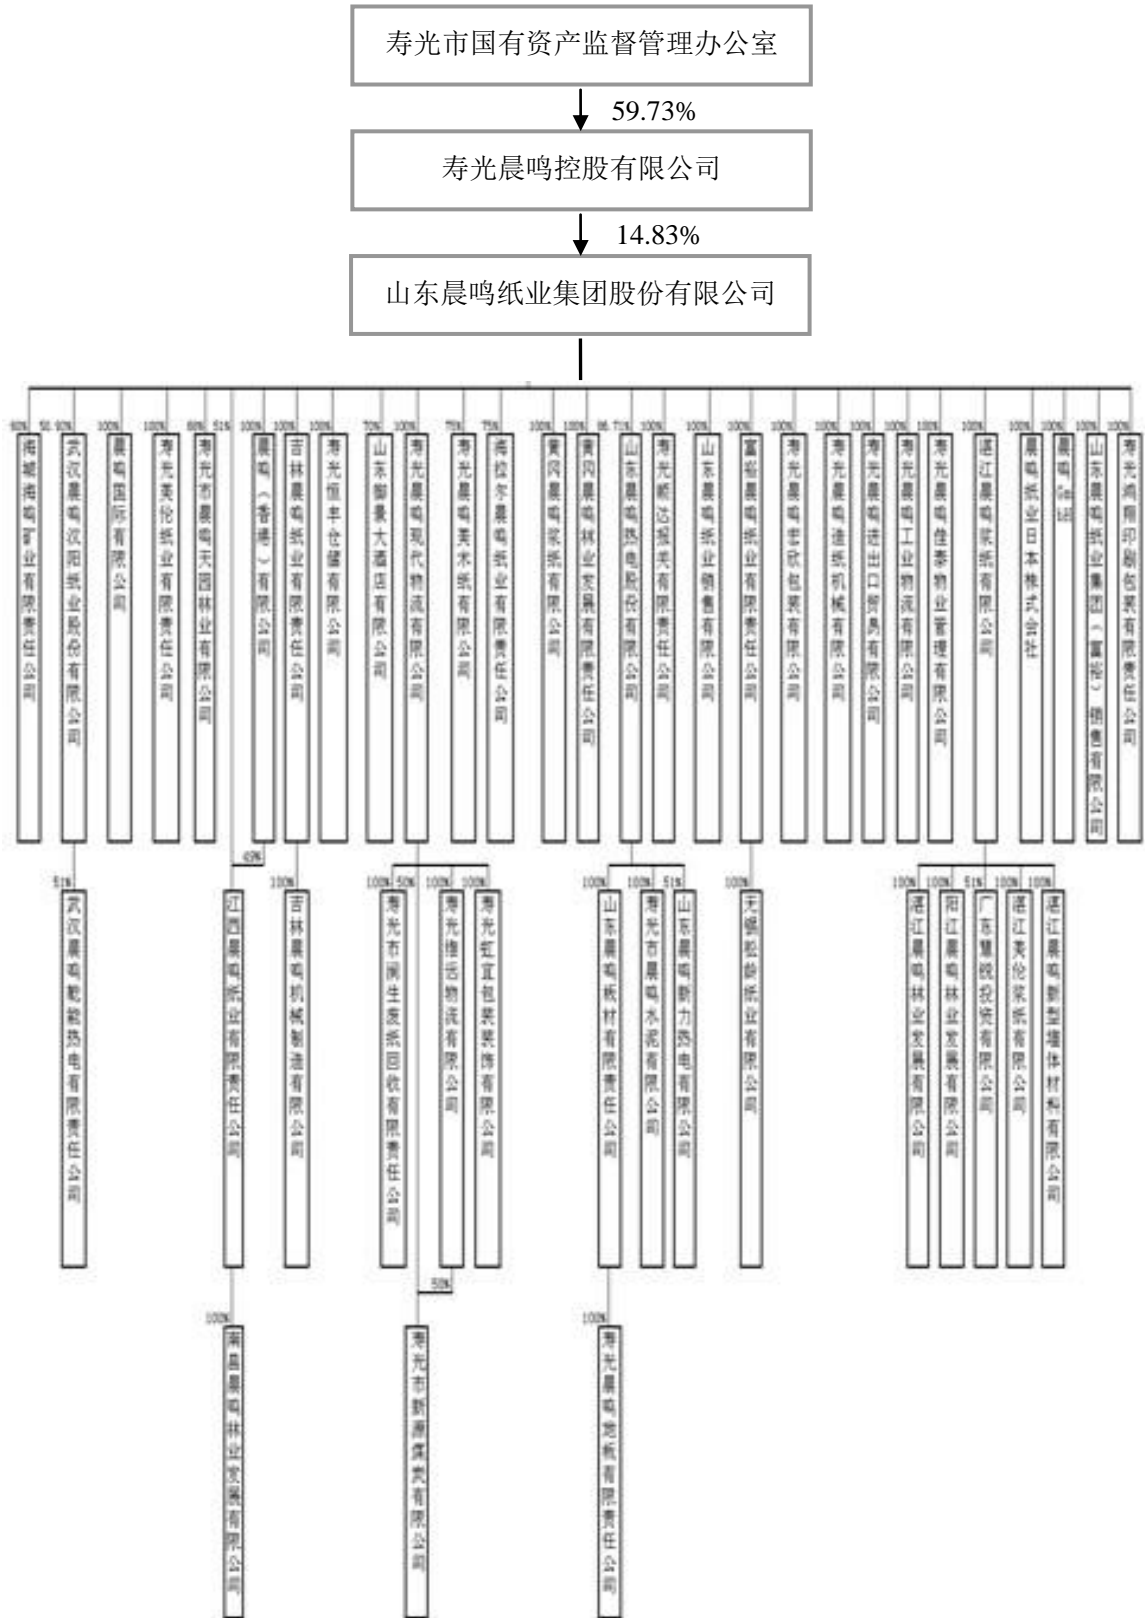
寿光市国有资产监督管理办公室

59.73%

寿光晨鸣控股有限公司

14.83%

山东晨鸣纸业集团股份有限公司

90%
湖城湖鸣矿业有限责任公司

50.92%
武汉晨鸣汉阳纸业股份有限公司

100%
晨鸣国际有限公司

100%
寿光美伦纸业有限责任公司

60%
寿光市晨鸣天园林业有限公司

51%

100%
晨鸣（香港）有限公司

100%
吉林晨鸣纸业有限责任公司

100%
寿光恒丰仓储有限公司

70%
山东御景大酒店有限公司

100%
寿光晨鸣现代物流有限公司

75%
寿光晨鸣美术纸有限公司

75%
海拉尔晨鸣纸业有限责任公司

100%
黄冈晨鸣浆纸有限公司

100%
黄冈晨鸣林业发展有限责任公司

86.71%
山东晨鸣热电股份有限公司

100%
寿光顺达报关有限责任公司

100%
山东晨鸣纸业销售有限公司

100%
富裕晨鸣纸业有限责任公司

100%
寿光晨鸣宏欣包装有限公司

100%
寿光晨鸣造纸机械有限公司

100%
寿光晨鸣进出口贸易有限公司

100%
寿光晨鸣工业物流有限公司

100%
寿光晨鸣佳泰物业管理有限公司

100%
湛江晨鸣浆纸有限公司

100%
晨鸣纸业日本株式会社

100%
晨鸣GmbH

100%
山东晨鸣纸业集团（富裕）销售有限公司

100%
寿光鸿翔印刷包装有限责任公司

51%
武汉晨鸣乾能热电有限责任公司

49%
江西晨鸣纸业有限责任公司

100%
吉林晨鸣机械制造有限公司

100%
寿光市润生废纸回收有限责任公司

50%
100%
寿光维远物流有限公司

100%
寿光虹宜包装装饰有限公司

100%
山东晨鸣板材有限责任公司

100%
寿光市晨鸣水泥有限公司

51%
山东晨鸣新力热电有限公司

100%
天镇松龄纸业有限公司

100%
湛江晨鸣林业发展有限公司

100%
阳江晨鸣林业发展有限公司

51%
广东慧锐投资有限公司

100%
湛江美伦浆纸有限公司

100%
湛江晨鸣新型墙体材料有限公司

100%
南昌晨鸣林业发展有限公司

50%
寿光市新源煤炭有限公司

100%
寿光晨鸣地板有限责任公司